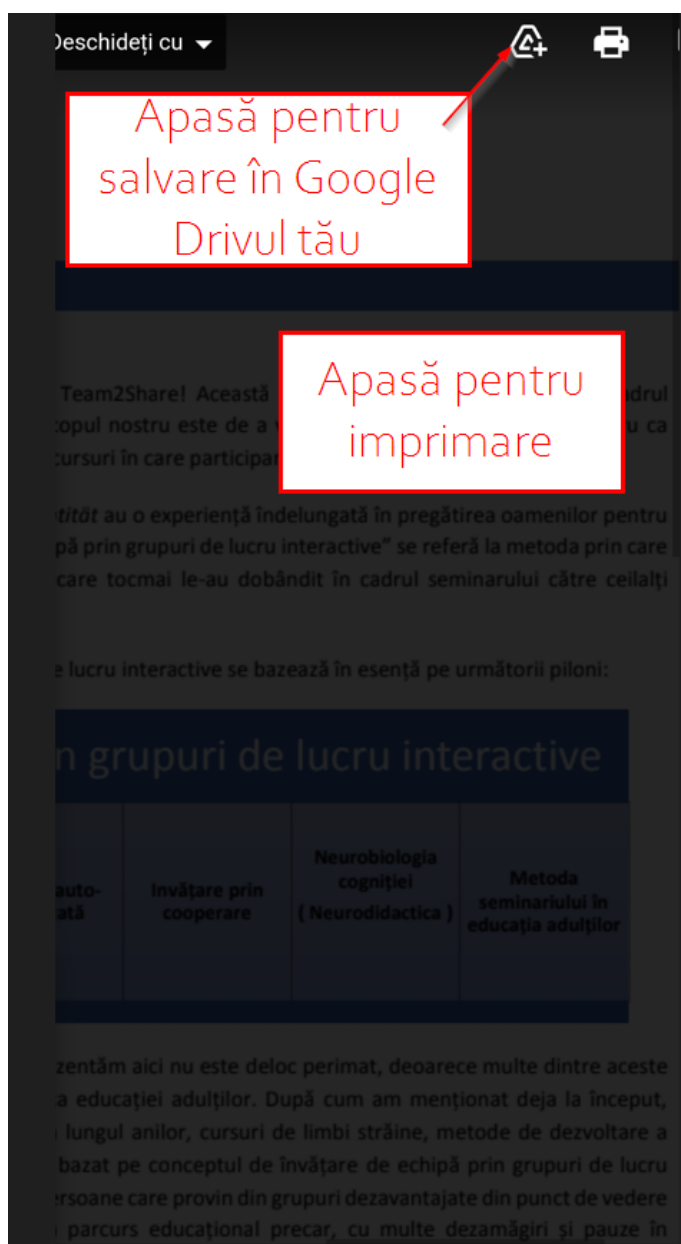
Deschideți cu

Apasă pentru salvare în Google Drivul tău

Apasă pentru imprimare

Team2Share! Această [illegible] cadrul
copul nostru este de a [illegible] u ca
cursuri în care participan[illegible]

ntitát au o experiență îndelungată în pregătirea oamenilor pentru
pă prin grupuri de lucru interactive" se referă la metoda prin care
care tocmai le-au dobândit în cadrul seminarului către ceilalți

e lucru interactive se bazează în esență pe următorii piloni:

n grupuri de lucru interactive

| auto-ată | Invățare prin cooperare | Neurobiologia cogniției ( Neurodidactica ) | Metoda seminariului în educația adulților |
|---|---|---|---|

zentăm aici nu este deloc perimat, deoarece multe dintre aceste
a educației adulților. După cum am menționat deja la început,
lungul anilor, cursuri de limbi străine, metode de dezvoltare a
bazat pe conceptul de învățare de echipă prin grupuri de lucru
ersoane care provin din grupuri dezavantajate din punct de vedere
parcurs educațional precar, cu multe dezamăgiri și pauze în